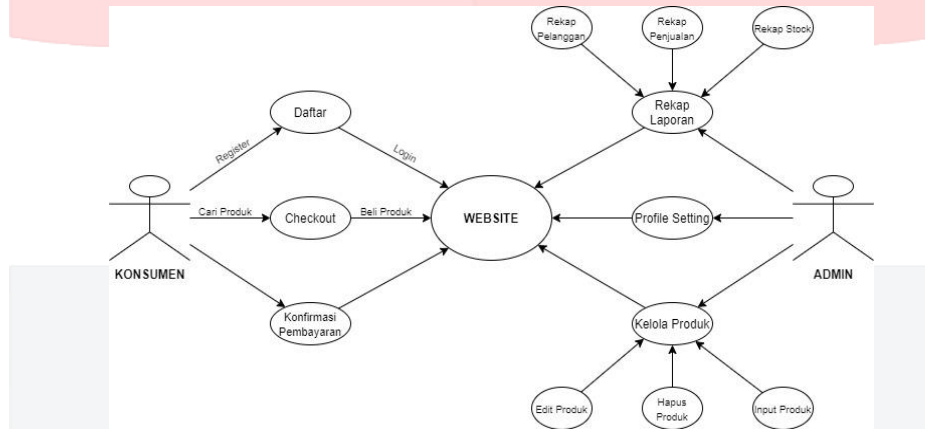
Rekap Pelanggan

Rekap Penjualan

Rekap Stock

Rekap Laporan

Daftar

Register

Login

Cari Produk

Checkout

Beli Produk

WEBSITE

Profile Setting

KONSUMEN

ADMIN

Konfirmasi Pembayaran

Kelola Produk

Edit Produk

Hapus Produk

Input Produk